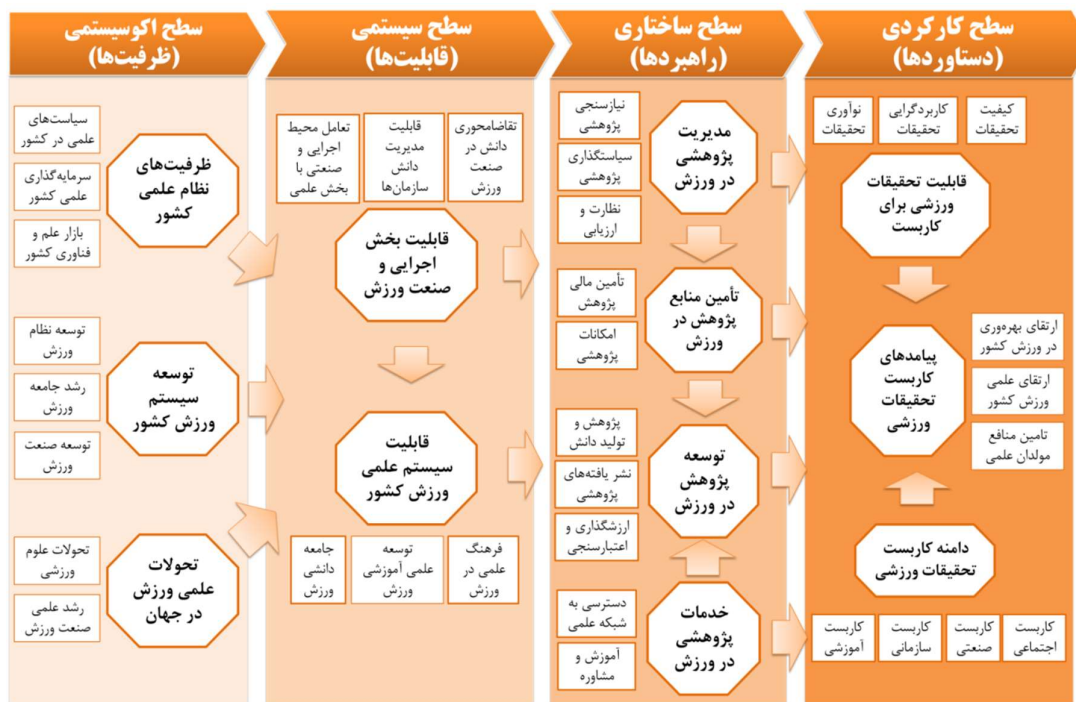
سطح کارکردی
(دستاوردها)

کیفیت تحقیقات

کاربردگرایی تحقیقات

نوآوری تحقیقات

قابلیت تحقیقات ورزشی برای کاربست

ارتقای بهره‌وری در ورزش کشور

ارتقای علمی ورزش کشور

تامین منافع مولدان علمی

پیامدهای کاربست تحقیقات ورزشی

دامنه کاربست تحقیقات ورزشی

کاربست اجتماعی

کاربست صنعتی

کاربست سازمانی

کاربست آموزشی

سطح ساختاری
(راهبردها)

نیازسنجی پژوهشی

سیاستگذاری پژوهشی

نظارت و ارزیابی

مدیریت پژوهشی در ورزش

تأمین مالی پژوهش

امکانات پژوهشی

تأمین منابع پژوهش در ورزش

پژوهش و تولید دانش

نشر یافته‌های پژوهشی

ارزشگذاری و اعتبارسنجی

توسعه پژوهش در ورزش

دسترسی به شبکه علمی

آموزش و مشاوره

خدمات پژوهشی در ورزش

سطح سیستمی
(قابلیت‌ها)

تقاضامحوری دانش در صنعت ورزش

قابلیت مدیریت دانش سازمان‌ها

تعامل محیط اجرایی و صنعتی با بخش علمی

قابلیت بخش اجرایی و صنعت ورزش

قابلیت سیستم علمی ورزش کشور

فرهنگ علمی در ورزش

توسعه علمی آموزشی ورزش

جامعه دانشی ورزش

سطح اکوسیستمی
(ظرفیت‌ها)

سیاست‌های علمی در کشور

سرمایه‌گذاری علمی کشور

بازار علم و فناوری کشور

ظرفیت‌های نظام علمی کشور

توسعه نظام ورزش

رشد جامعه ورزش

توسعه صنعت ورزش

توسعه سیستم ورزش کشور

تحولات علوم ورزشی

رشد علمی صنعت ورزش

تحولات علمی ورزش در جهان